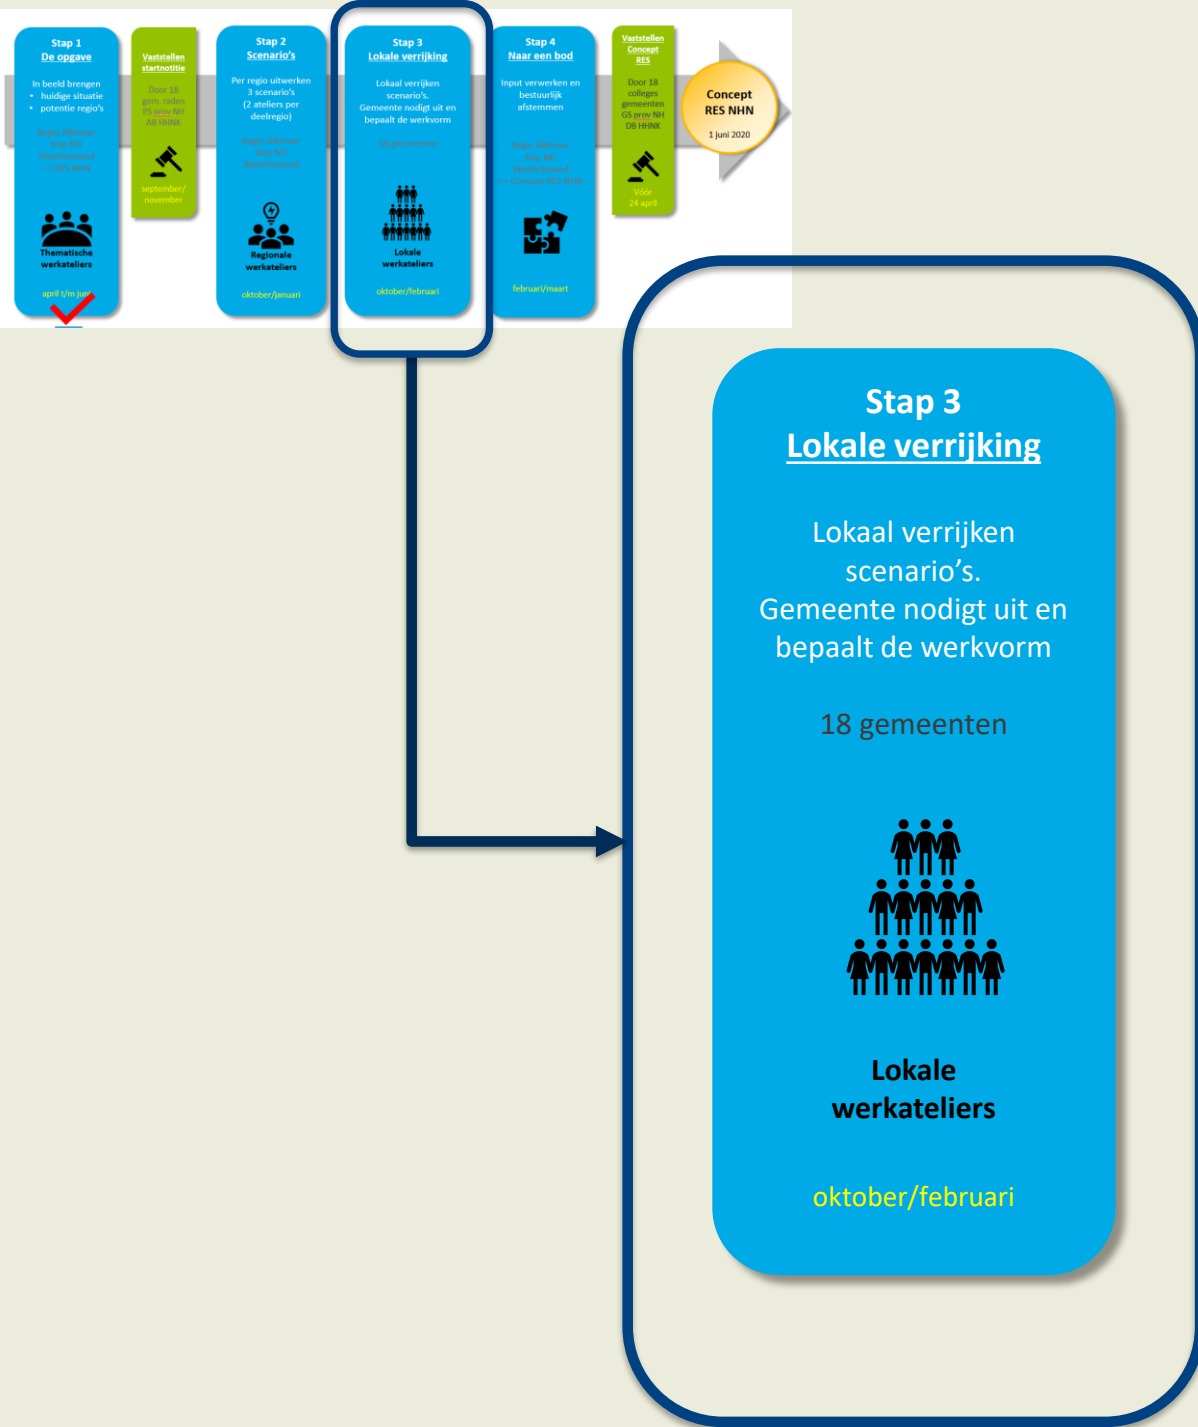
Stap 1
De opgave

In beeld brengen
• huidige situatie
• potentie regio's

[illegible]

Thematische werkateliers

april t/m juni

Vaststellen startnotitie

Door 18 gem. raden PS prov NH AB HHNK

september/november

Stap 2
Scenario's

Per regio uitwerken 3 scenario's (2 ateliers per deelregio)

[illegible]

Regionale werkateliers

oktober/januari

Stap 3
Lokale verrijking

Lokaal verrijken scenario's. Gemeente nodigt uit en bepaalt de werkvorm

18 gemeenten

Lokale werkateliers

oktober/februari

Stap 4
Naar een bod

Input verwerken en bestuurlijk afstemmen

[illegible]

februari/maart

Vaststellen Concept RES

Door 18 colleges gemeenten GS prov NH DB HHNK

Vóór 24 april

Concept RES NHN
1 juni 2020

Stap 3
Lokale verrijking

Lokaal verrijken scenario's.
Gemeente nodigt uit en bepaalt de werkvorm

18 gemeenten

Lokale werkateliers

oktober/februari